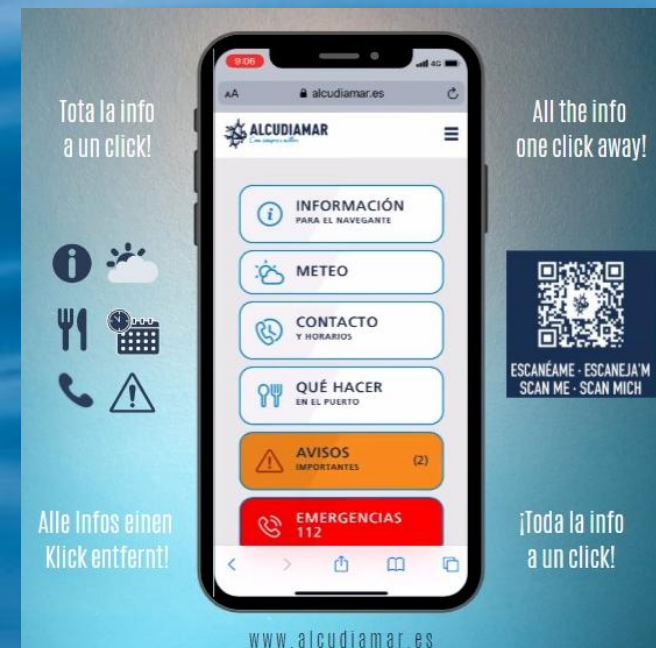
Tota la info a un click!

All the info one click away!

9:06

4G

AA

alcudiamar.es

ALCUDIAMAR

INFORMACIÓN
PARA EL NAVEGANTE

METEO

CONTACTO
Y HORARIOS

QUÉ HACER
EN EL PUERTO

AVISOS
IMPORTANTES
(2)

EMERGENCIAS
112

ESCANÉAME · ESCANEJA'M
SCAN ME · SCAN MICH

Alle Infos einen Klick entfernt!

¡Toda la info a un click!

www.alcudiamar.es